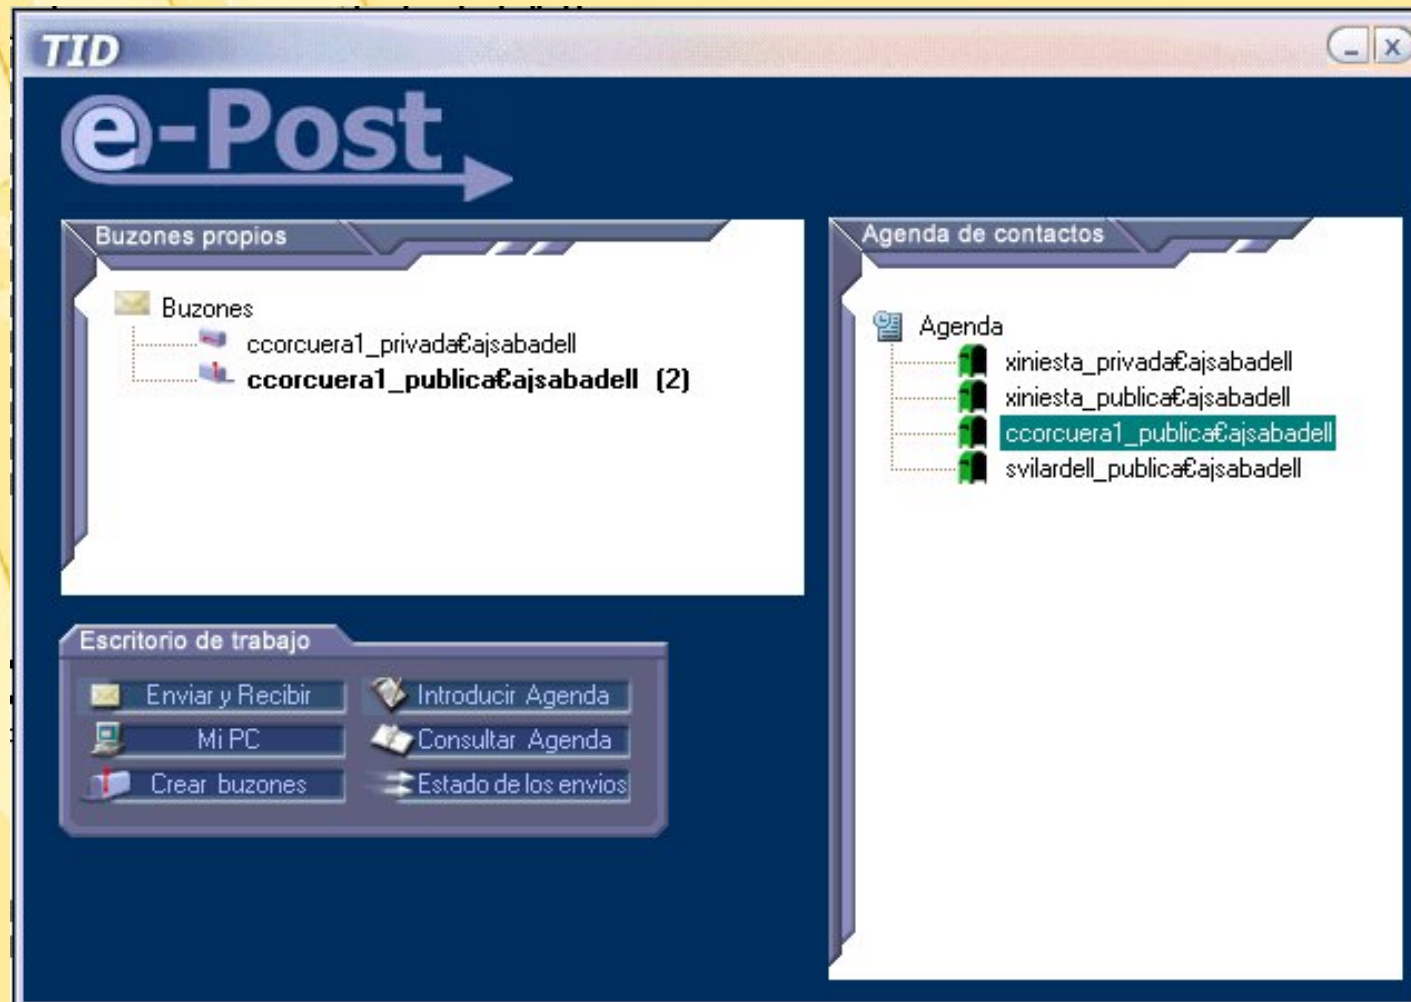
TID

e-Post

Buzones propios

Buzones
ccorcuera1_privada€ajsabadell
ccorcuera1_publica€ajsabadell (2)

Agenda de contactos

Agenda
xiniesta_privada€ajsabadell
xiniesta_publica€ajsabadell
ccorcuera1_publica€ajsabadell
svilardell_publica€ajsabadell

Escritorio de trabajo

Enviar y Recibir
Introducir Agenda
Mi PC
Consultar Agenda
Crear buzones
Estado de los envios